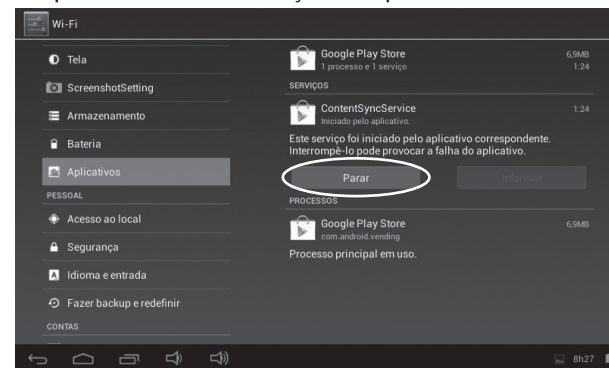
Wi-Fi

Tela

ScreenshotSetting

Armazenamento

Bateria

Aplicativos

PESSOAL

Acesso ao local

Segurança

Idioma e entrada

Fazer backup e redefinir

CONTAS

Google Play Store
1 processo e 1 serviço
6,9MB
1:24

SERVIÇOS

ContentSyncService
Iniciado pelo aplicativo.
1:24

Este serviço foi iniciado pelo aplicativo correspondente. Interrompê-lo pode provocar a falha do aplicativo.

Parar

Informar

PROCESSOS

Google Play Store
com.android.vending
6,9MB

Processo principal em uso.

8h27